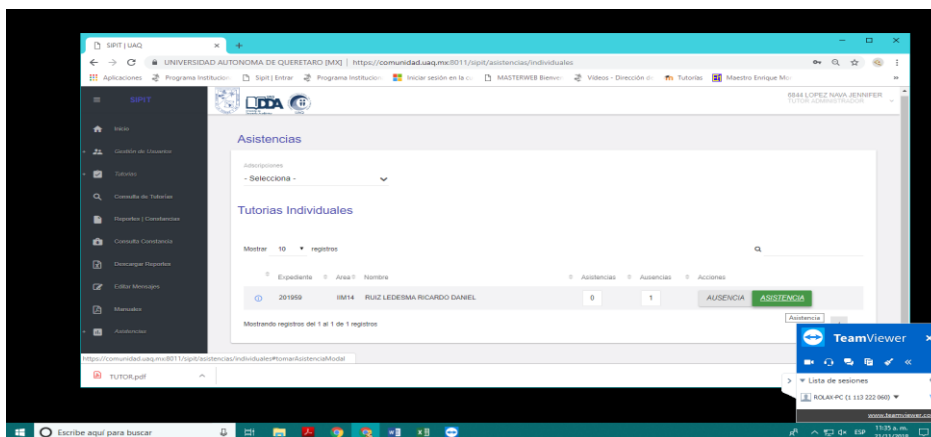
SIPIT | UAQ

UNIVERSIDAD AUTONOMA DE QUERETARO [MX] | https://comunidad.uaq.mx:8011/sipit/asistencias/individuales

Aplicaciones Programa Institucion Sipit | Entrar Programa Institucion Iniciar sesión en la c MASTERWEB Bienve Videos - Dirección d Tutorias Maestro Enrique Mo

SIPIT

6844 LOPEZ NAVA JENNIFER
TUTOR ADMINISTRADOR

Inicio
Gestión de Usuarios
Tutorias
Consulta de Tutorias
Reportes | Constancias
Consulta Constancia
Descargar Reportes
Editar Mensajes
Manuales
Ausencias

Asistencias

Adscripciones
- Selecciona -

Tutorias Individuales

Mostrar 10 registros

| Expediente | Area | Nombre | Asistencias | Ausencias | Acciones |
|---|---|---|---|---|---|
| 201959 | IIM14 | RUIZ LEDESMA RICARDO DANIEL | 0 | 1 | AUSENCIA ASISTENCIA |

Mostrando registros del 1 al 1 de 1 registros

Asistencia

https://comunidad.uaq.mx:8011/sipit/asistencias/individuales#tomarAsistenciaModal

TUTOR.pdf

TeamViewer
Lista de sesiones
ROLAX-PC (1 113 222 060)
www.teamviewer.com

Escribe aquí para buscar

ESP 11:35 a. m.